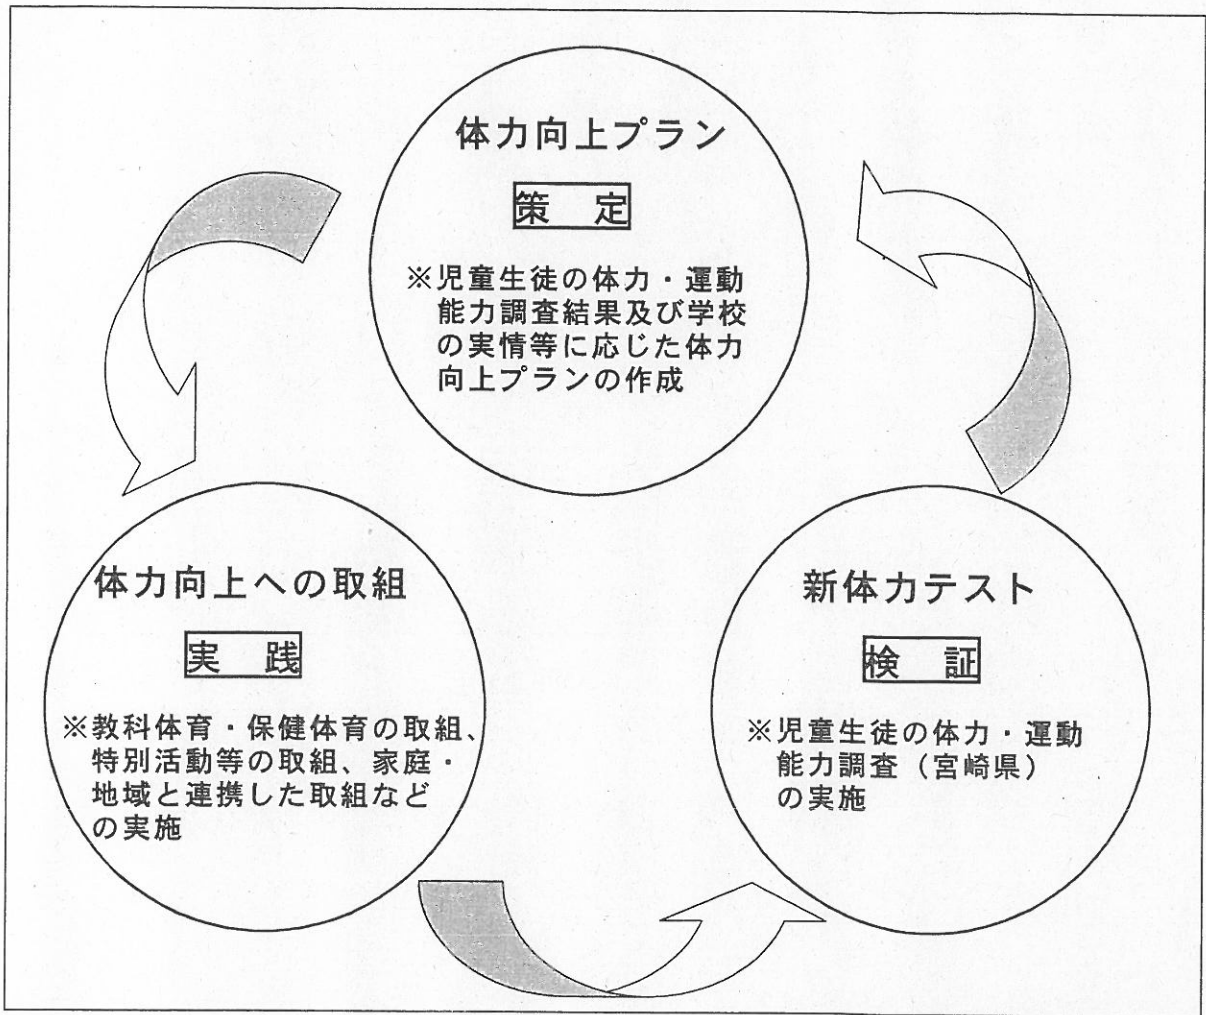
体力向上プラン

策　定

※児童生徒の体力・運動能力調査結果及び学校の実情等に応じた体力向上プランの作成

体力向上への取組

実　践

※教科体育・保健体育の取組、特別活動等の取組、家庭・地域と連携した取組などの実施

新体力テスト

検　証

※児童生徒の体力・運動能力調査（宮崎県）の実施